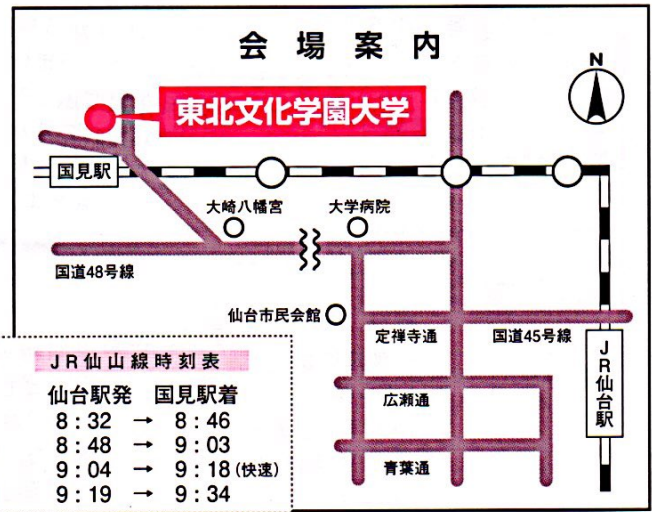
会場案内

N

東北文化学園大学

国見駅

大崎八幡宮

大学病院

国道48号線

仙台市民会館

定禅寺通

国道45号線

JR仙台駅

広瀬通

青葉通

JR仙山線時刻表

| 仙台駅発 | | 国見駅着 |
|---|---|---|
| 8:32 | → | 8:46 |
| 8:48 | → | 9:03 |
| 9:04 | → | 9:18 (快速) |
| 9:19 | → | 9:34 |